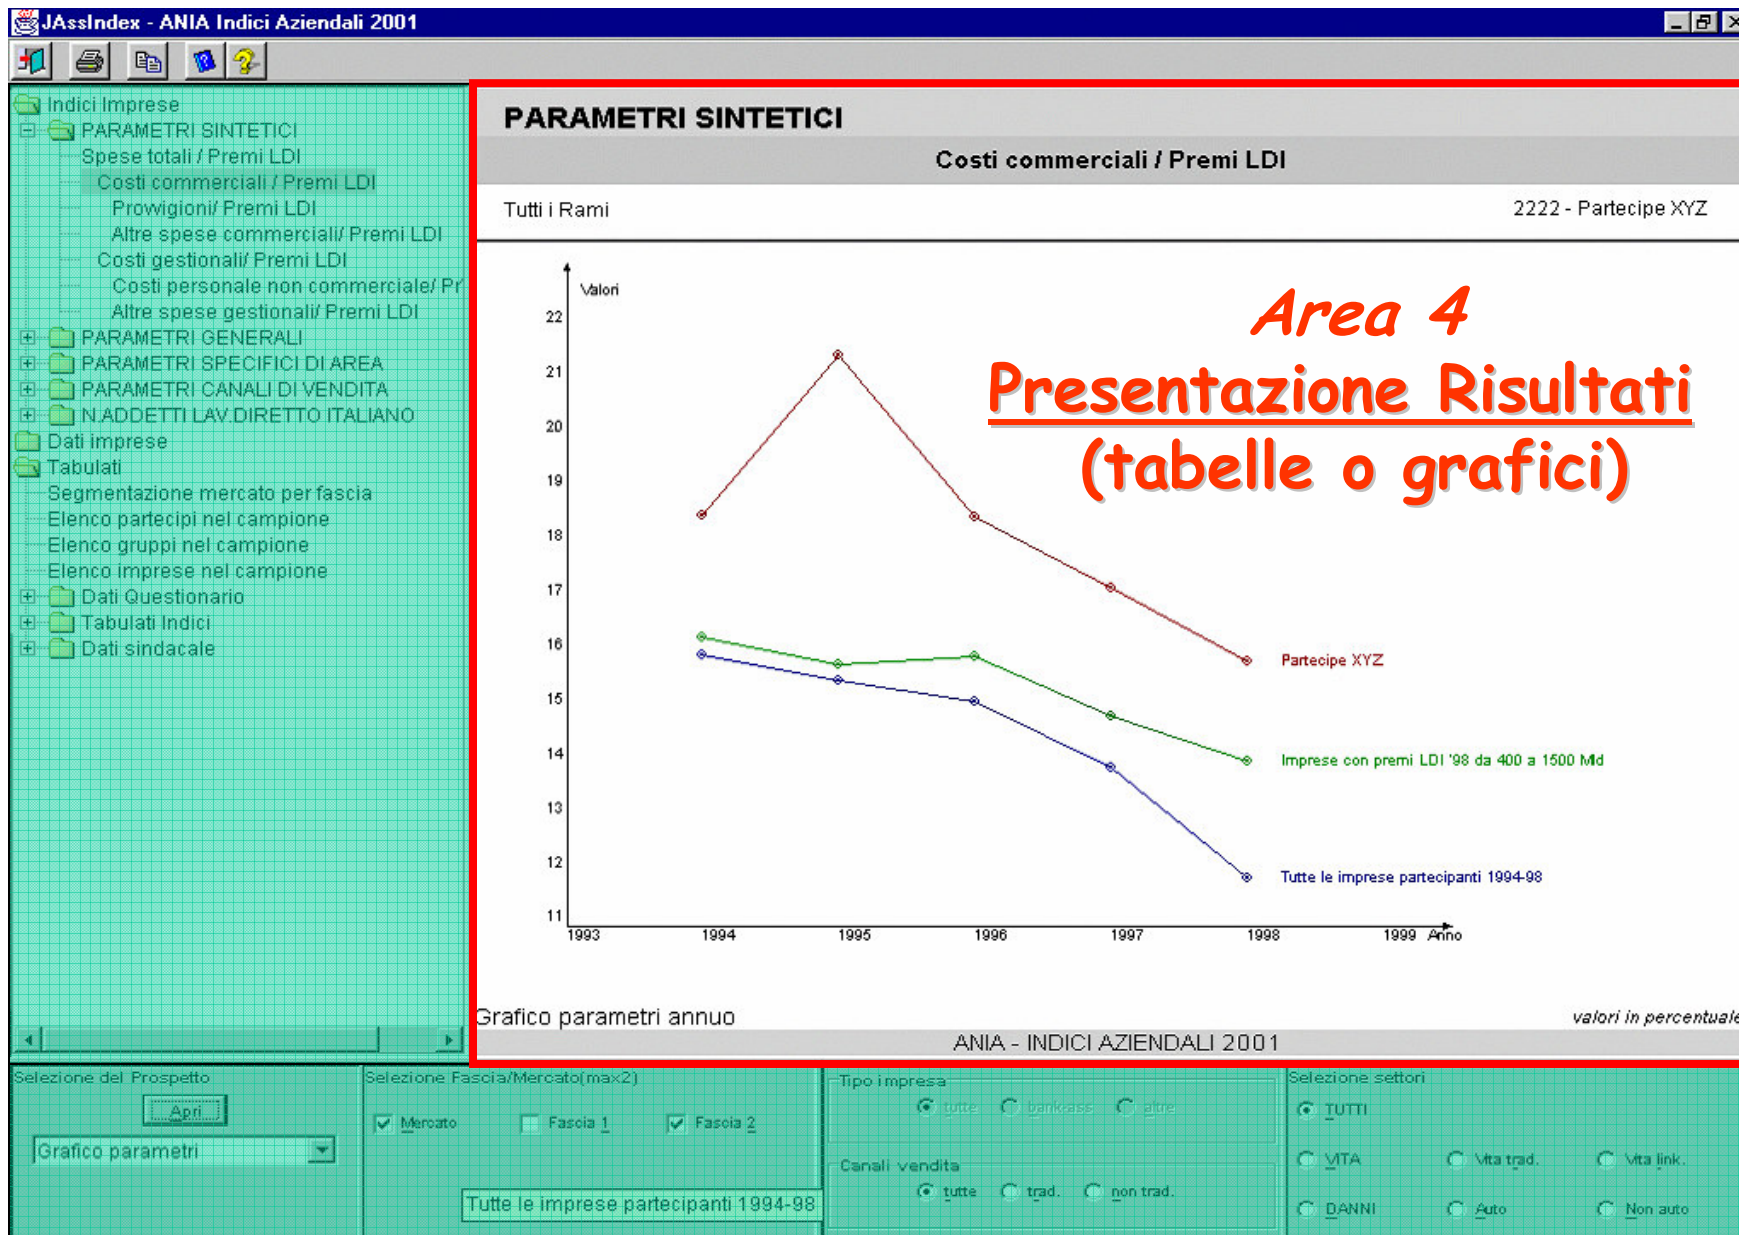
JAssIndex - ANIA Indici Aziendali 2001

Indici Imprese
PARAMETRI SINTETICI
Spese totali / Premi LDI
Costi commerciali / Premi LDI
Prowigioni/ Premi LDI
Altre spese commerciali/ Premi LDI
Costi gestionali/ Premi LDI
Costi personale non commerciale/ Pr
Altre spese gestionali/ Premi LDI
PARAMETRI GENERALI
PARAMETRI SPECIFICI DI AREA
PARAMETRI CANALI DI VENDITA
N.ADDETTI LAV.DIRETTO ITALIANO
Dati imprese
Tabulati
Segmentazione mercato per fascia
Elenco partecipi nel campione
Elenco gruppi nel campione
Elenco imprese nel campione
Dati Questionario
Tabulati Indici
Dati sindacale

PARAMETRI SINTETICI
Costi commerciali / Premi LDI
Tutti i Rami
2222 - Partecipe XYZ

Area 4
Presentazione Risultati
(tabelle o grafici)

Valori
22
21
20
19
18
17
16
15
14
13
12
11
1993 1994 1995 1996 1997 1998 1999 Anno
Partecipe XYZ
Imprese con premi LDI '98 da 400 a 1500 Mld
Tutte le imprese partecipanti 1994-98

Grafico parametri annuo
valori in percentuale
ANIA - INDICI AZIENDALI 2001

Selezione del Prospetto
Apri
Grafico parametri
Selezione Fascia/Mercato(max2)
Mercato
Fascia 1
Fascia 2
Tutte le imprese partecipanti 1994-98
Tipo impresa
tutte
bankrass
altre
Canali vendita
tutte
trad.
non trad.
Selezione settori
TUTTI
VITA
Vita trad.
Vita link.
DANNI
Auto
Non auto